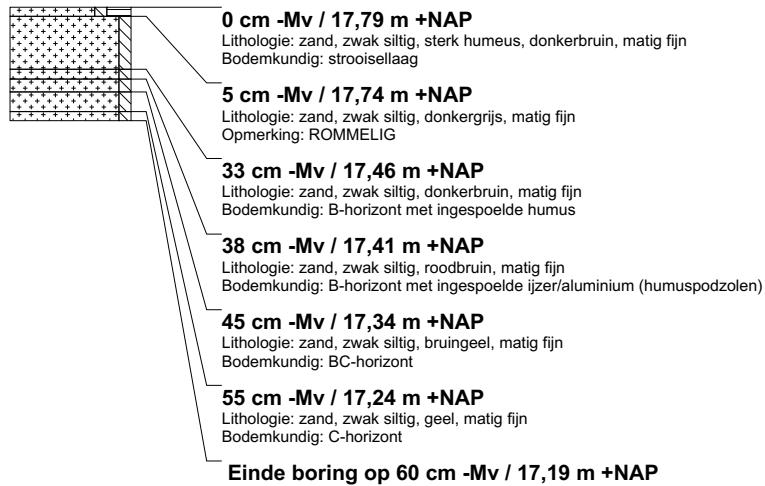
**0 cm -Mv / 17,79 m +NAP**
Lithologie: zand, zwak siltig, sterk humeus, donkerbruin, matig fijn
Bodemkundig: strooisellaag

**5 cm -Mv / 17,74 m +NAP**
Lithologie: zand, zwak siltig, donkergrijs, matig fijn
Opmerking: ROMMELIG

**33 cm -Mv / 17,46 m +NAP**
Lithologie: zand, zwak siltig, donkerbruin, matig fijn
Bodemkundig: B-horizont met ingespoelde humus

**38 cm -Mv / 17,41 m +NAP**
Lithologie: zand, zwak siltig, roodbruin, matig fijn
Bodemkundig: B-horizont met ingespoelde ijzer/aluminium (humuspodzolen)

**45 cm -Mv / 17,34 m +NAP**
Lithologie: zand, zwak siltig, bruingeel, matig fijn
Bodemkundig: BC-horizont

**55 cm -Mv / 17,24 m +NAP**
Lithologie: zand, zwak siltig, geel, matig fijn
Bodemkundig: C-horizont

**Einde boring op 60 cm -Mv / 17,19 m +NAP**